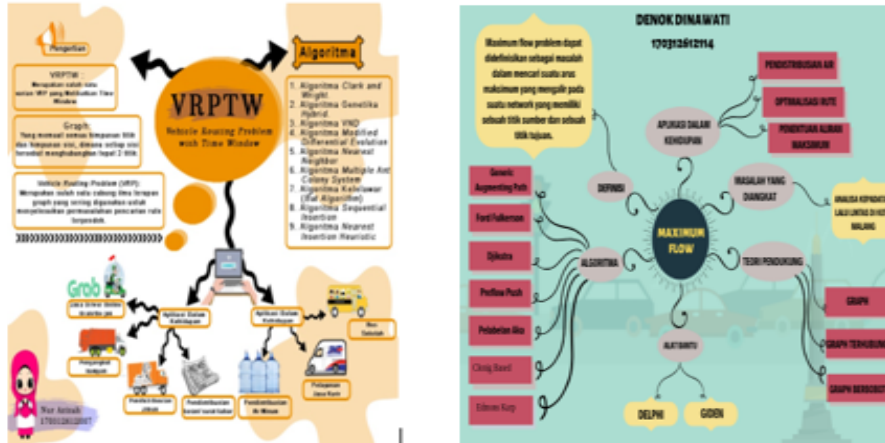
Pengertian

VRPTW
Merupakan salah satu varian VRP yang melibatkan Time Window

Graph
Yang memuat sebuah himpunan titik dan himpunan sisi, dimana setiap sisi tersebut menghubungkan tepat 2 titik

Vehicle Routing Problem (VRP)
Merupakan salah satu cabang ilmu terapan graph yang sering digunakan untuk menyelesaikan permasalahan pencarian rute terpendek.

VRPTW
Vehicle Routing Problem with Time Window

Algoritma

1. Algoritma Clark and Wright
2. Algoritma Genetika Hybrid
3. Algoritma VND
4. Algoritma Modified Differential Evolution
5. Algoritma Nearest Neighbor
6. Algoritma Multiple Ant Colony System
7. Algoritma Kelelawar (Bat Algorithm)
8. Algoritma Sequential Insertion
9. Algoritma Nearest Insertion Heuristic

Grab
Jasa Online Antar Barang dan Jemput

Aplikasi Dalam Kehidupan

Aplikasi Dalam Kehidupan

Bus Sekolah

Pengangkutan Sampah

Pendistribusian Jokowi

Pendistribusian koran/ surat kabar

Pendistribusian Air Minum

Pelayanan Jasa Kurir

Nur Aniah
17031261

DENOK DINAWATI
170312612114

Maximum flow problem dapat didefinisikan sebagai masalah dalam mencari suatu arus maksimum yang mengalir pada suatu network yang memiliki sebuah titik sumber dan sebuah titik tujuan.

PENDISTRIBUSIAN AIR

OPTIMALISASI RUTE

PENENTUAN ALIRAN MAKSIMUM

APLIKASI DALAM KEHIDUPAN

DEFINISI

MASALAH YANG DIANGKAT

ANALISA KAPASITAS LALU LINTAS DI KOTA MALANG

Generic Augmenting Path

Ford Fulkerson

Djikstra

Preflow Push

Pelabelan Ako

Chwig Based

Edmons Karp

MAXIMUM FLOW

ALGORITMA

TEORI PENDUKUNG

GRAPH

GRAPH TERHUBUNG

GRAPH BERBOBOT

ALAT BANTU

DELPHI

GIDEN